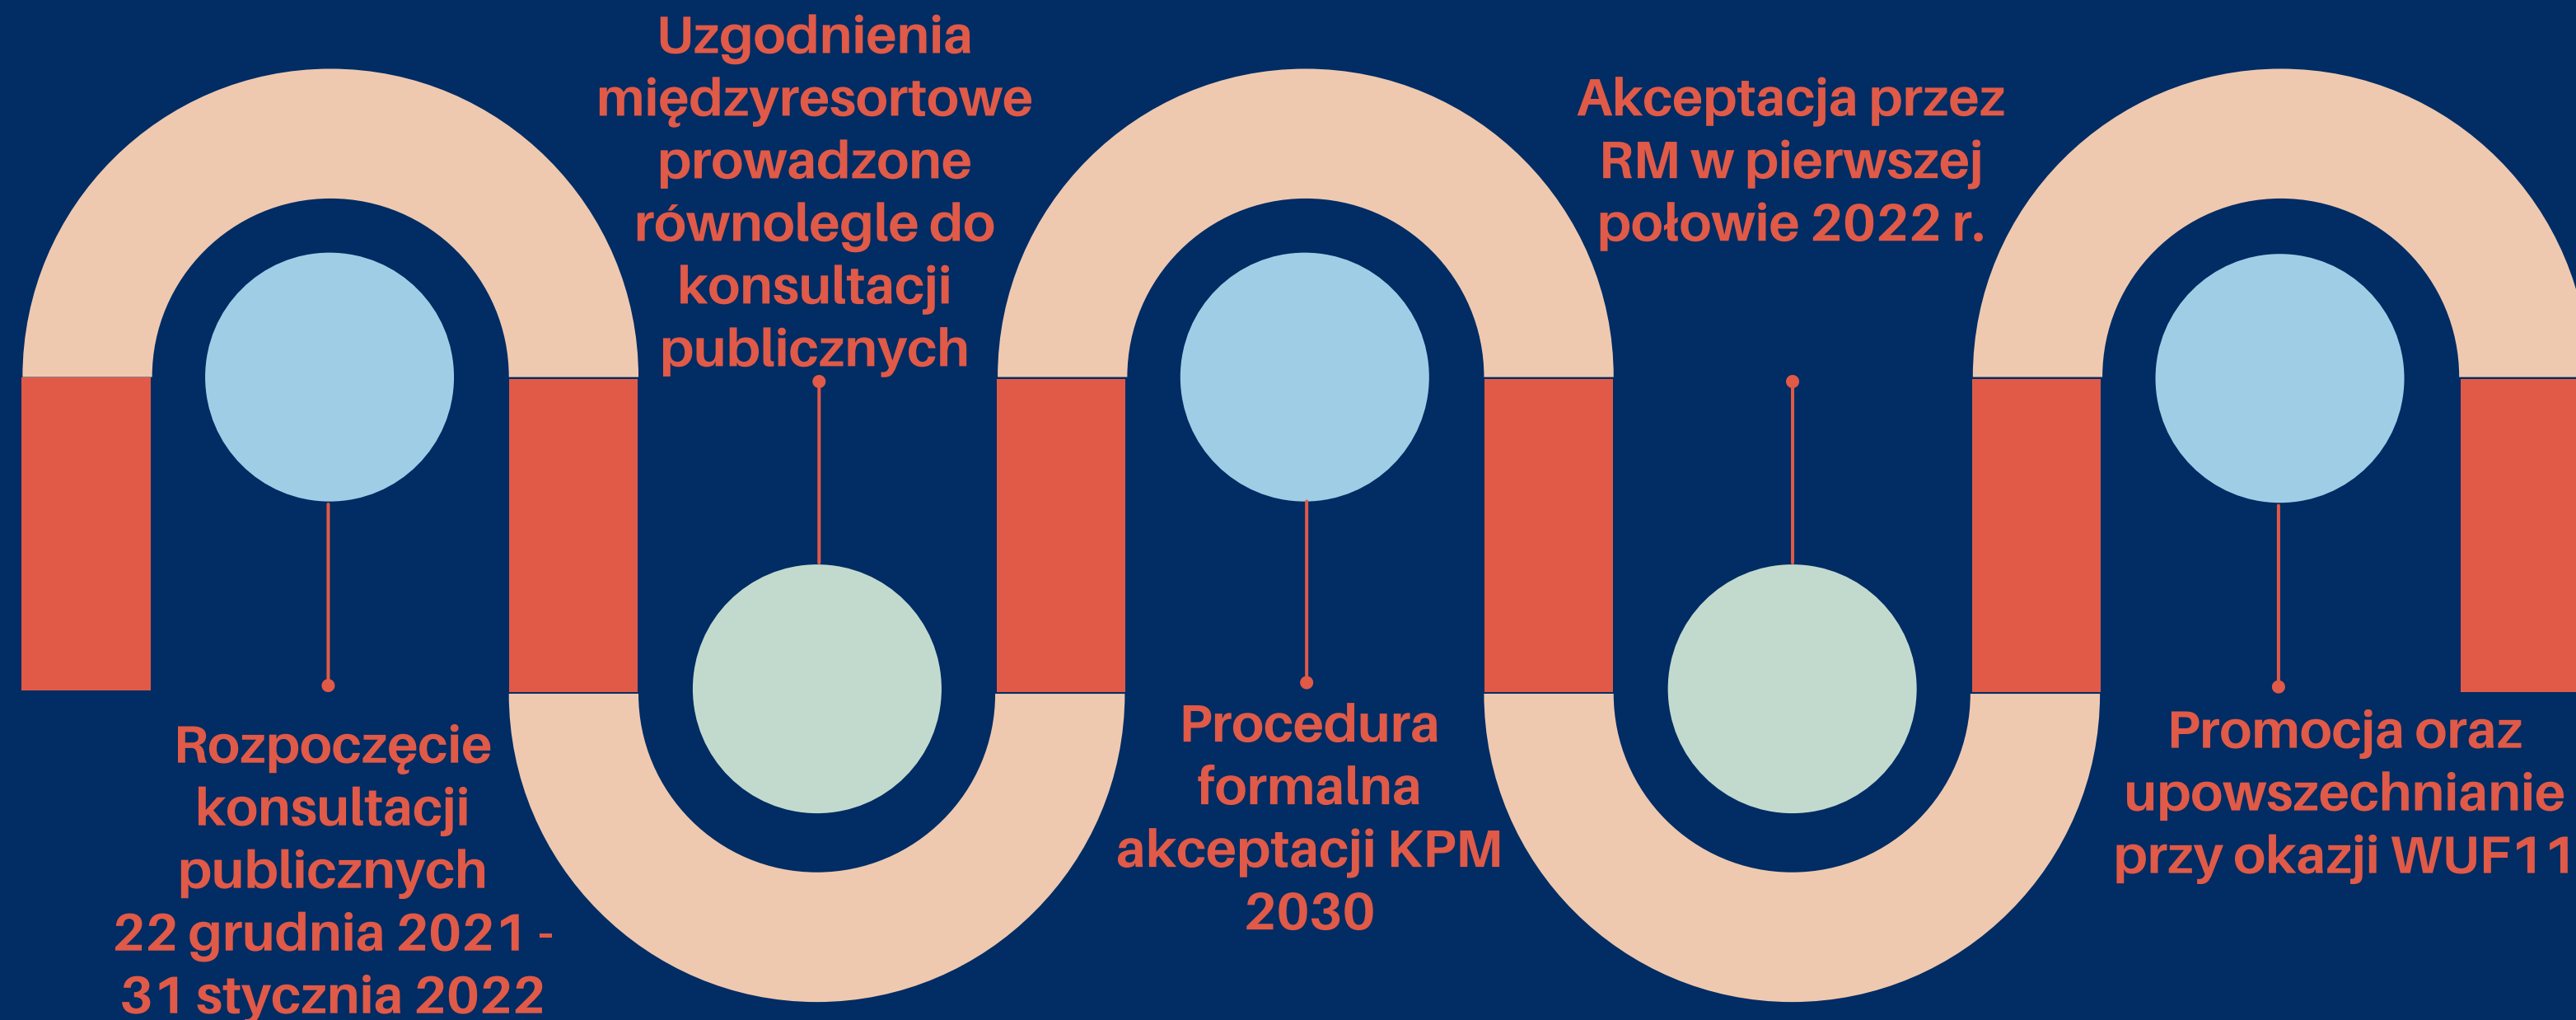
Rozpoczęcie konsultacji publicznych 22 grudnia 2021 - 31 stycznia 2022

Uzgodnienia międzyresortowe prowadzone równolegle do konsultacji publicznych

Procedura formalna akceptacji KPM 2030

Akceptacja przez RM w pierwszej połowie 2022 r.

Promocja oraz upowszechnianie przy okazji WUF11